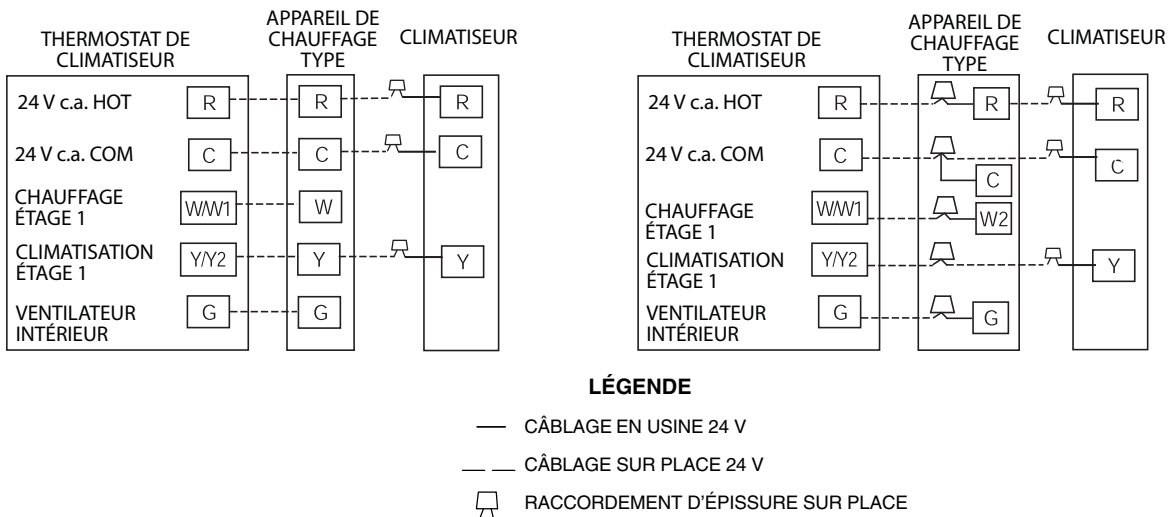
THERMOSTAT DE CLIMATISEUR

APPAREIL DE CHAUFFAGE TYPE

CLIMATISEUR

24 V c.a. HOT R R R

24 V c.a. COM C C C

CHAUFFAGE ÉTAGE 1 W/W1 W

CLIMATISATION ÉTAGE 1 Y/Y2 Y Y

VENTILATEUR INTÉRIEUR G G

THERMOSTAT DE CLIMATISEUR

APPAREIL DE CHAUFFAGE TYPE

CLIMATISEUR

24 V c.a. HOT R R R

24 V c.a. COM C C C

CHAUFFAGE ÉTAGE 1 W/W1 W2

CLIMATISATION ÉTAGE 1 Y/Y2 Y

VENTILATEUR INTÉRIEUR G G

LÉGENDE

CÂBLAGE EN USINE 24 V

CÂBLAGE SUR PLACE 24 V

RACCORDEMENT D'ÉPISSURE SUR PLACE